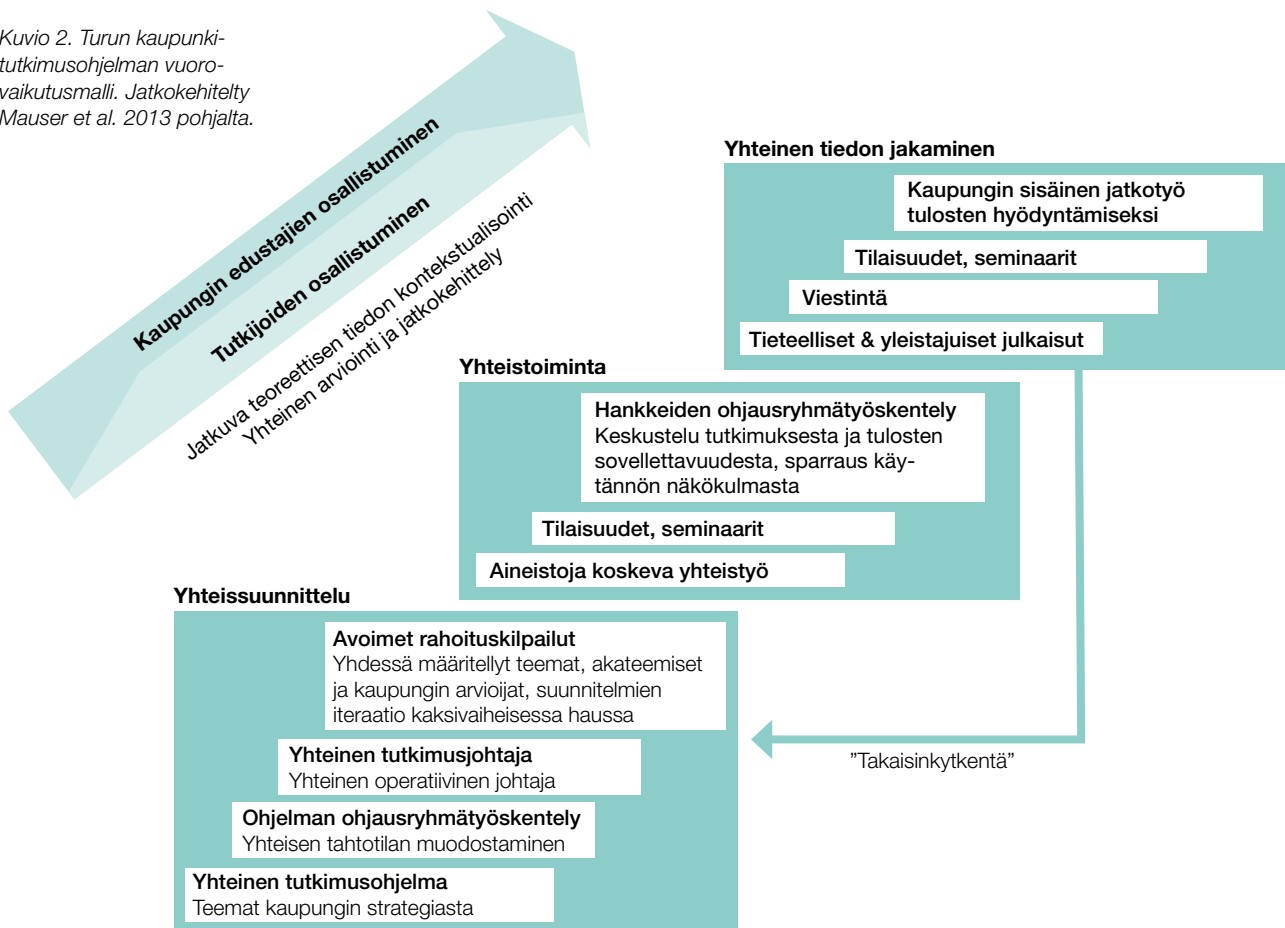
Kuvio 2. Turun kaupunkitutkimusohjelman vuorovaikutusmalli. Jatkokehitelty Mauser et al. 2013 pohjalta.

Kaupungin edustajien osallistuminen
Tutkijoiden osallistuminen
Jatkuva teoreettisen tiedon kontekstualisointi
Yhteinen arviointi ja jatkokehittely

Yhteinen tiedon jakaminen
Kaupungin sisäinen jatkotyö tulosten hyödyntämiseksi
Tilaisuudet, seminaarit
Viestintä
Tieteelliset & yleistajuiset julkaisut

Yhteistoiminta
Hankkeiden ohjausryhmätyöskentely
Keskustelu tutkimuksesta ja tulosten sovellettavuudesta, sparraus käytännön näkökulmasta
Tilaisuudet, seminaarit
Aineistoja koskeva yhteistyö

Yhteissuunnittelu
Avoimet rahoituskilpailut
Yhdessä määritellyt teemat, akateemiset ja kaupungin arvioijat, suunnitelmien iteraatio kaksivaiheisessa haussa
Yhteinen tutkimusjohtaja
Yhteinen operatiivinen johtaja
Ohjelman ohjausryhmätyöskentely
Yhteisen tahtotilan muodostaminen
Yhteinen tutkimusohjelma
Teemat kaupungin strategiasta

”Takaisinkytkentä”